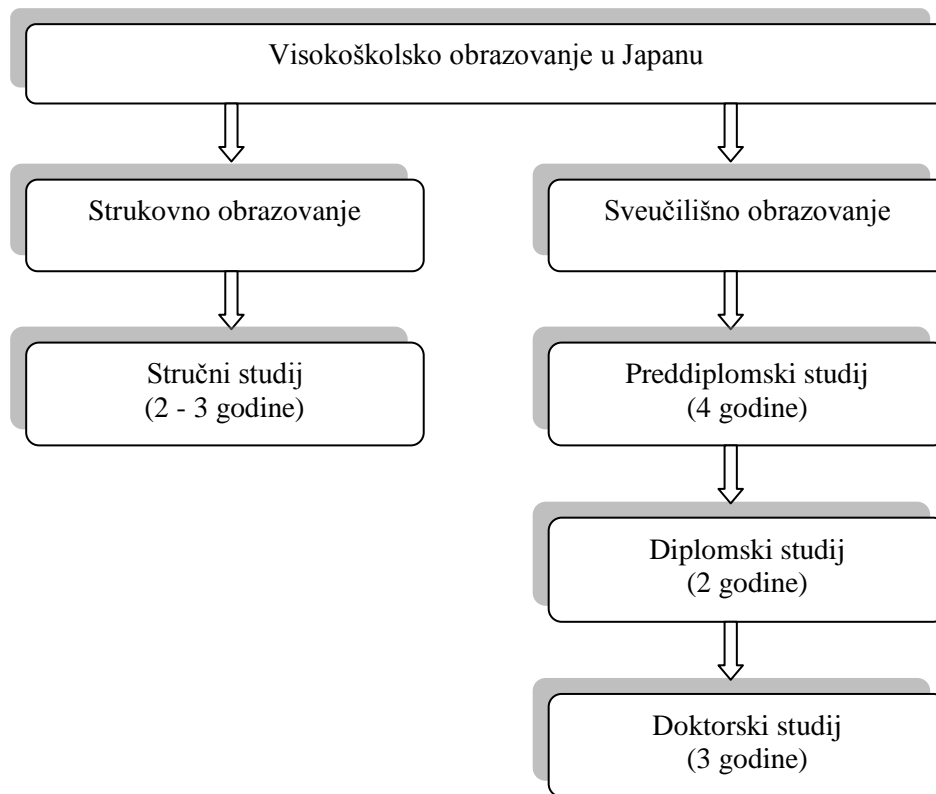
Visokoškolsko obrazovanje u Japanu

Strukovno obrazovanje

Sveučilišno obrazovanje

Stručni studij
(2 - 3 godine)

Preddiplomski studij
(4 godine)

Diplomski studij
(2 godine)

Doktorski studij
(3 godine)